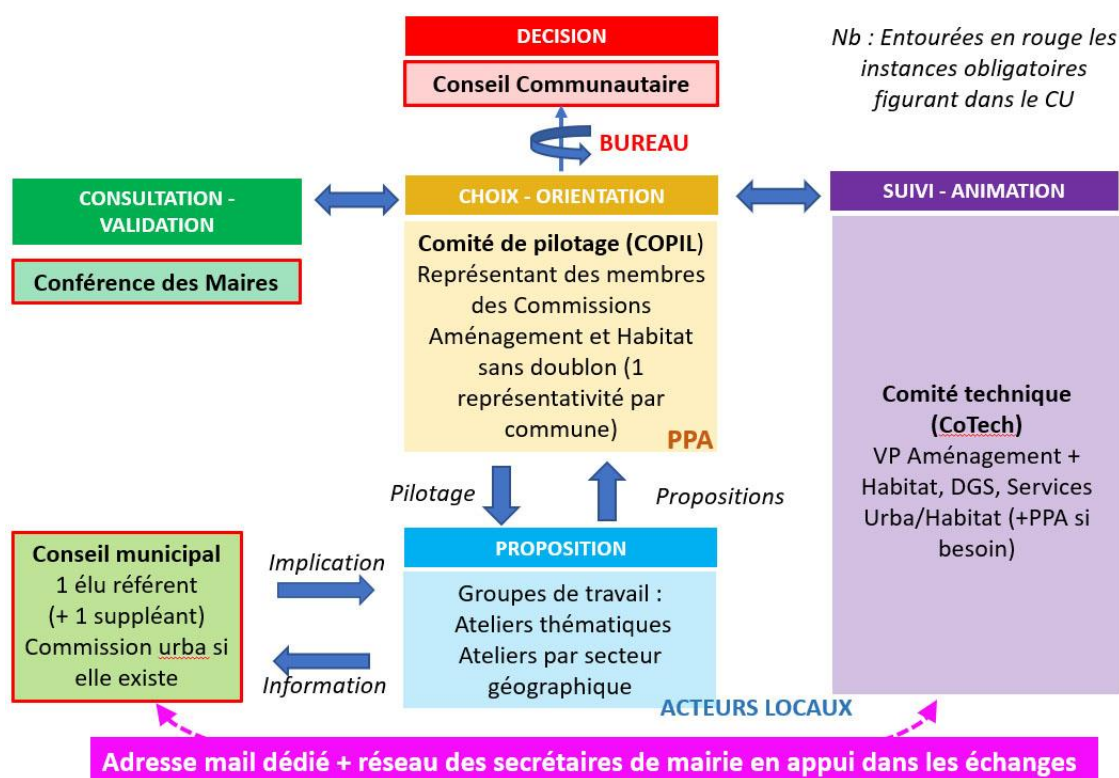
DECISION

Conseil Communautaire

Nb : Entourées en rouge les instances obligatoires figurant dans le CU

BUREAU

CONSULTATION - VALIDATION

Conférence des Maires

CHOIX - ORIENTATION

Comité de pilotage (COPIL)
Représentant des membres des Commissions Aménagement et Habitat sans doublon (1 représentativité par commune)

PPA

SUIVI - ANIMATION

Comité technique (CoTech)
VP Aménagement + Habitat, DGS, Services Urba/Habitat (+PPA si besoin)

Pilotage

Propositions

Conseil municipal
1 élu référent
(+ 1 suppléant)
Commission urba si elle existe

Implication

Information

PROPOSITION

Groupes de travail :
Ateliers thématiques
Ateliers par secteur géographique

ACTEURS LOCAUX

Adresse mail dédié + réseau des secrétaires de mairie en appui dans les échanges